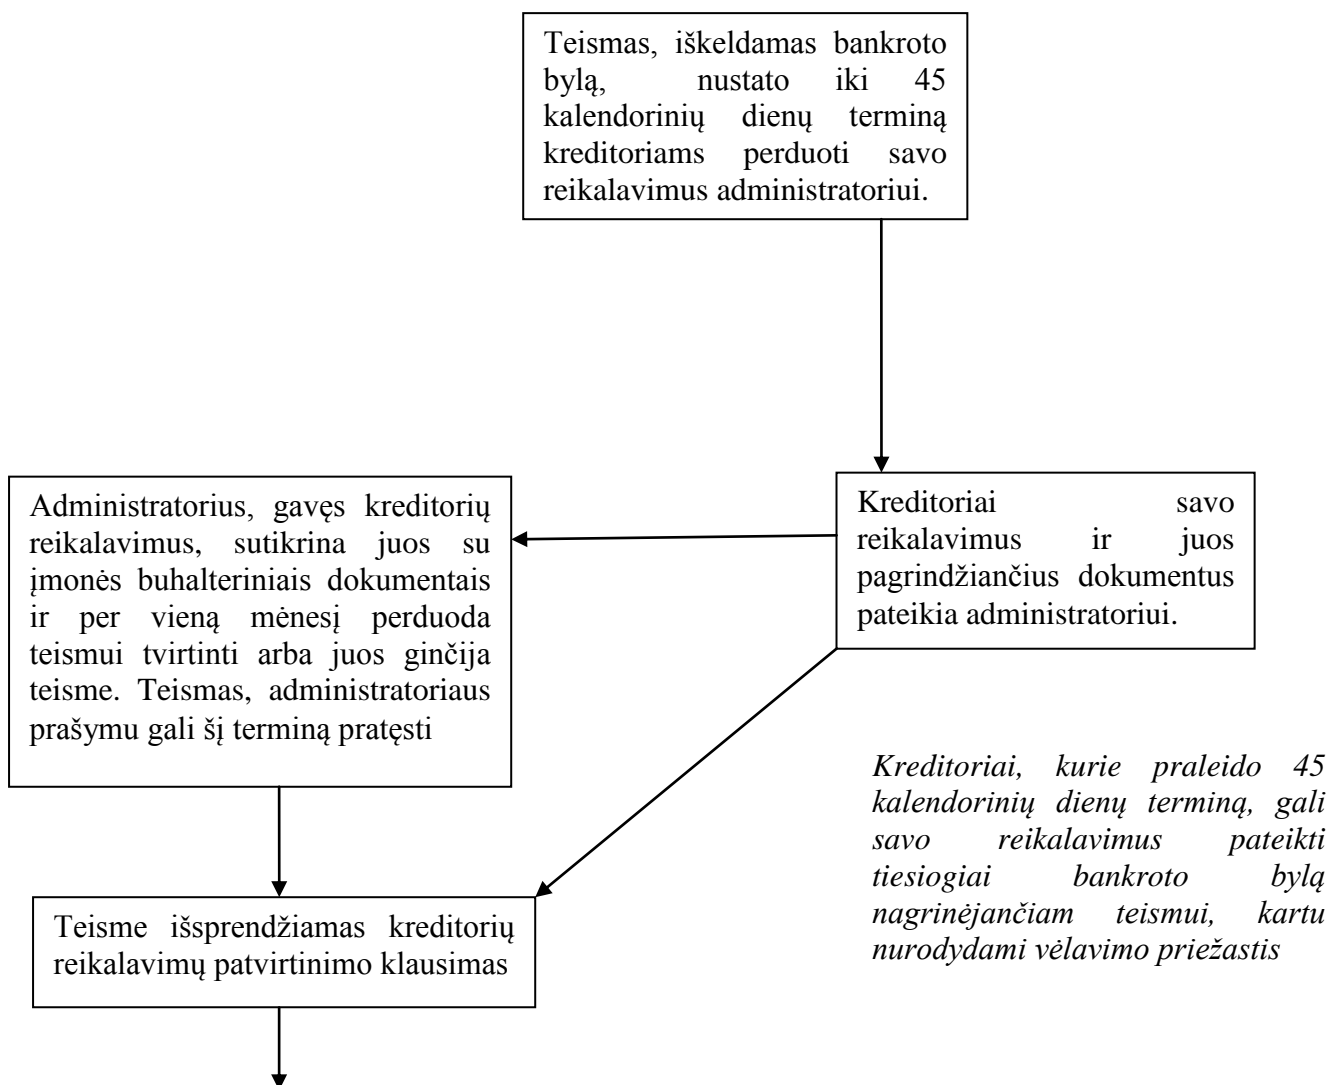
Teismas, iškeldamas bankroto bylą, nustato iki 45 kalendorinių dienų terminą kreditoriams perduoti savo reikalavimus administratoriui.

Administratorius, gavęs kreditorių reikalavimus, sutikrina juos su įmonės buhalteriniais dokumentais ir per vieną mėnesį perduoda teismui tvirtinti arba juos ginčija teisme. Teismas, administratoriaus prašymu gali šį terminą pratęsti

Kreditoriai savo reikalavimus ir juos pagrindžiančius dokumentus pateikia administratoriui.

*Kreditoriai, kurie praleido 45 kalendorinių dienų terminą, gali savo reikalavimus pateikti tiesiogiai bankroto bylą nagrinėjančiam teismui, kartu nurodydami vėlavimo priežastis*

Teisme išsprendžiamas kreditorių reikalavimų patvirtinimo klausimas